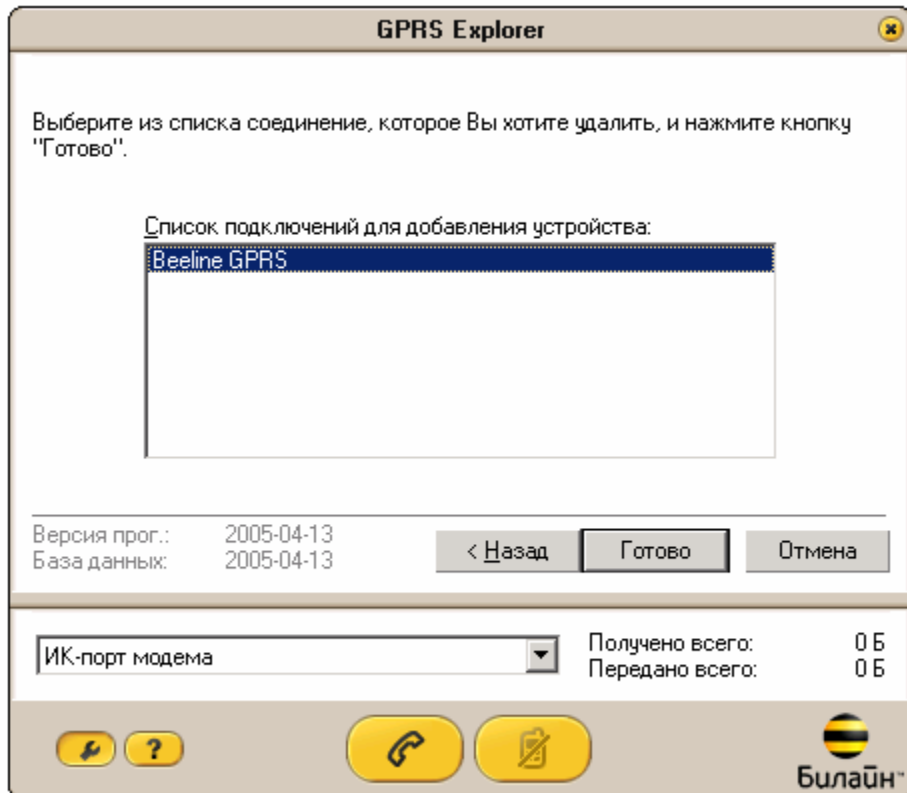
GPRS Explorer

Выберите из списка соединение, которое Вы хотите удалить, и нажмите кнопку "Готово".

Список подключений для добавления устройства:

Beeline GPRS

Версия прог.: 2005-04-13
База данных: 2005-04-13

< Назад

Готово

Отмена

ИК-порт модема

Получено всего: 0 Б
Передано всего: 0 Б

?

Билайн